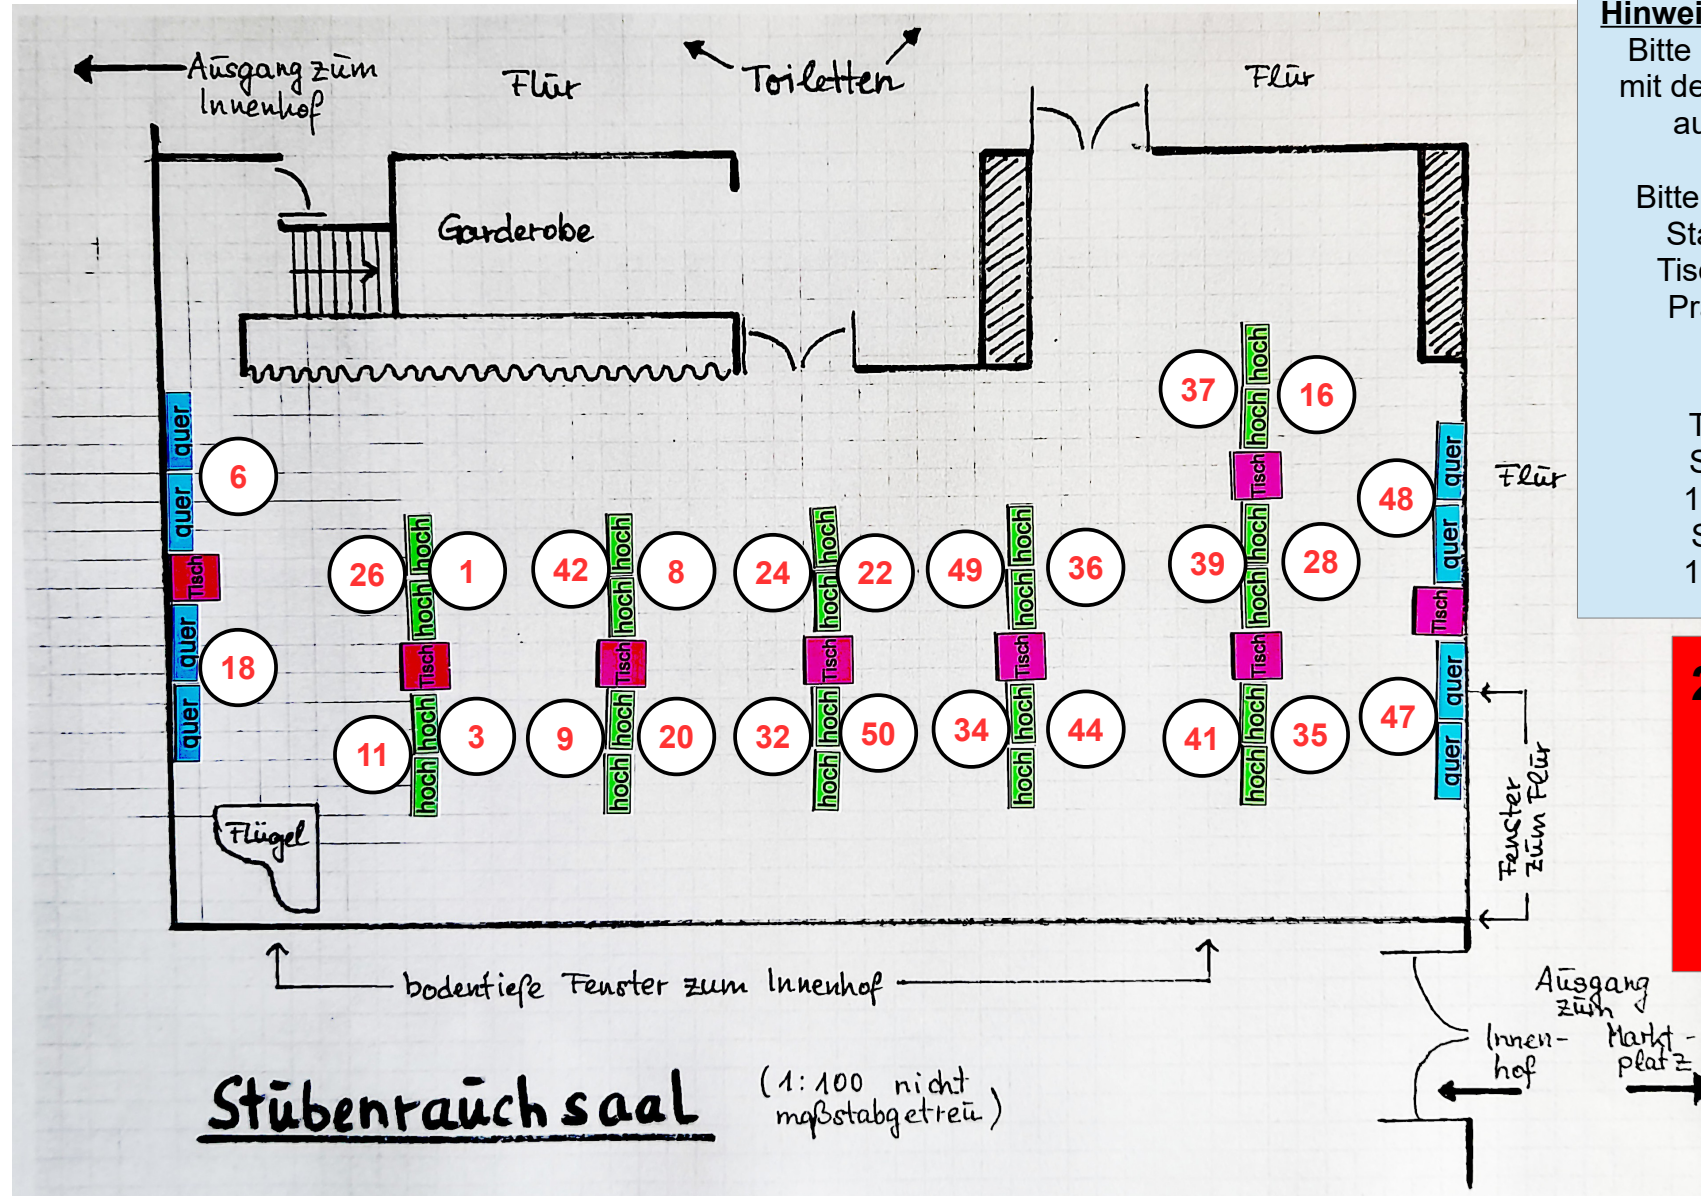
Ausgang zum Innenhof

Flur

Toiletten

Flur

Garderobe

Hinwei
Bitte
mit de
au

Bitte
Sta
Tisc
Pr

T
S
1
S
1

quer
quer
Tisch
quer
quer

6
18

26 hoch hoch 1
Tisch
11 hoch hoch 3

42 hoch hoch 8
Tisch
9 hoch hoch 20

24 hoch hoch 22
Tisch
32 hoch hoch 50

49 hoch hoch 36
Tisch
34 hoch hoch 44

37 hoch hoch 16
Tisch
39 hoch hoch 28
Tisch
41 hoch hoch 35

48 quer quer
Tisch
47 quer quer

Flur

Fenster zum Flur

Flügel

bodentiefe Fenster zum Innenhof

Ausgang zum Innenhof Marktplatz

Stubenrauchsaal

(1:100 nicht maßstabgetreu)